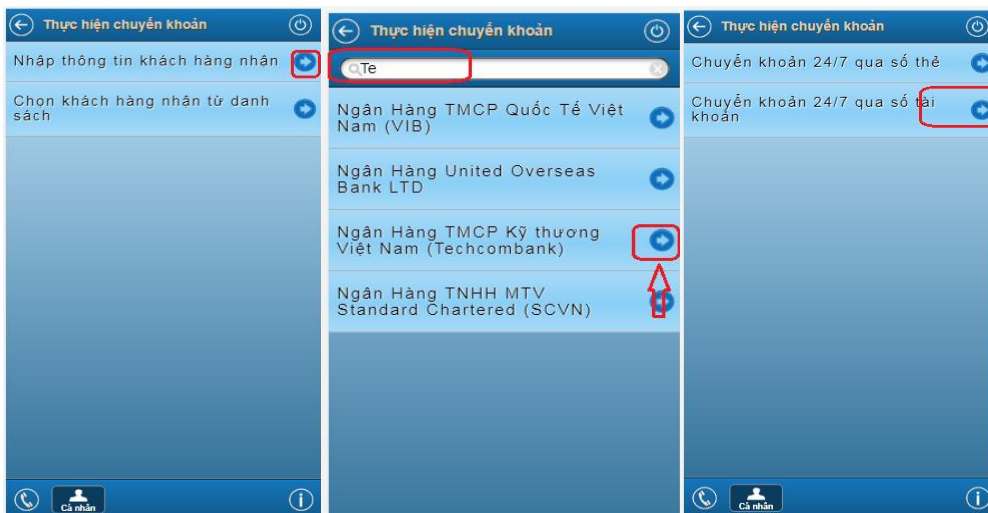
Thực hiện chuyển khoản

Nhập thông tin khách hàng nhận

Chọn khách hàng nhận từ danh sách

Cá nhân

Thực hiện chuyển khoản

Te

Ngân Hàng TMCP Quốc Tế Việt Nam (VIB)

Ngân Hàng United Overseas Bank LTD

Ngân Hàng TMCP Kỹ thương Việt Nam (Techcombank)

Ngân Hàng TNHH MTV Standard Chartered (SCVN)

Thực hiện chuyển khoản

Chuyển khoản 24/7 qua số thẻ

Chuyển khoản 24/7 qua số tài khoản

Cá nhân